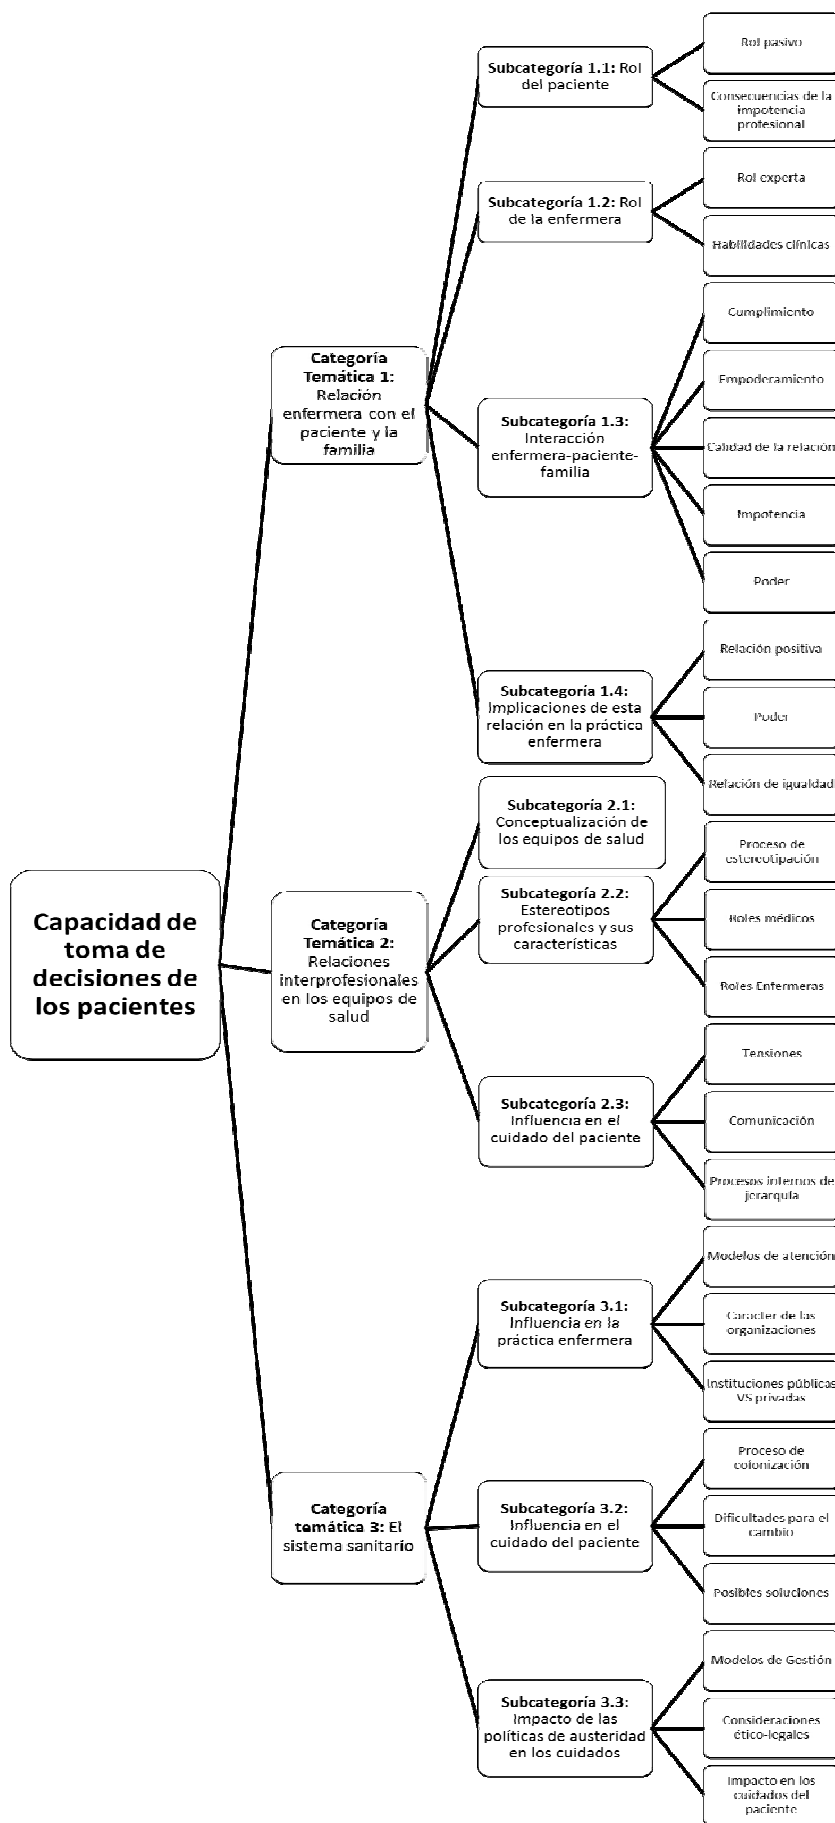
Capacidad de toma de decisiones de los pacientes

Categoría Temática 1: Relación enfermera con el paciente y la familia

Subcategoría 1.1: Rol del paciente

Rol pasivo

Consecuencias de la impotencia profesional

Subcategoría 1.2: Rol de la enfermera

Rol experta

Habilidades clínicas

Subcategoría 1.3: Interacción enfermera-paciente-familia

Cumplimiento

Empoderamiento

Calidad de la relación

Impotencia

Poder

Subcategoría 1.4: Implicaciones de esta relación en la práctica enfermera

Relación positiva

Poder

Relación de igualdad

Categoría Temática 2: Relaciones interprofesionales en los equipos de salud

Subcategoría 2.1: Conceptualización de los equipos de salud

Subcategoría 2.2: Estereotipos profesionales y sus características

Proceso de estereotipación

Roles médicos

Roles Enfermeras

Subcategoría 2.3: Influencia en el cuidado del paciente

Tensiones

Comunicación

Procesos internos de jerarquía

Categoría temática 3: El sistema sanitario

Subcategoría 3.1: Influencia en la práctica enfermera

Modelos de atención

Carácter de las organizaciones

Instituciones públicas VS privadas

Subcategoría 3.2: Influencia en el cuidado del paciente

Proceso de colonización

Dificultades para el cambio

Posibles soluciones

Subcategoría 3.3: Impacto de las políticas de austeridad en los cuidados

Modelos de Gestión

Consideraciones ético-legales

Impacto en los cuidados del paciente